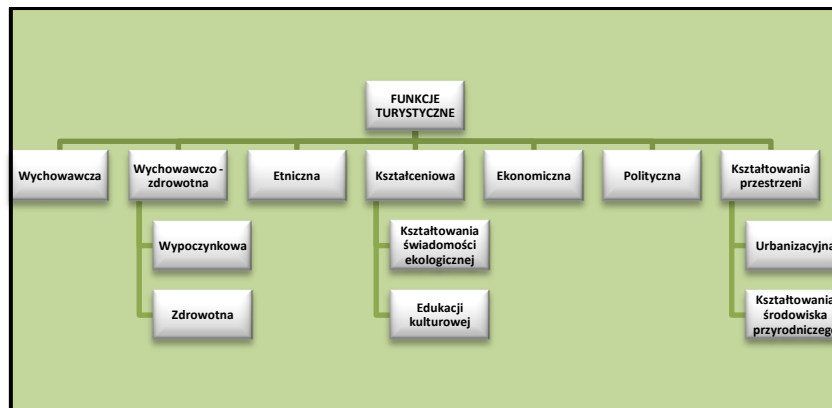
FUNKCJE TURYSTYCZNE

Wychowawcza

Wychowawczo - zdrowotna

Etniczna

Kształceniowa

Ekonomiczna

Polityczna

Kształtowania przestrzeni

Wypoczynkowa

Zdrowotna

Kształtowania świadomości ekologicznej

Edukacji kulturowej

Urbanizacyjna

Kształtowania środowiska przyrodniczego